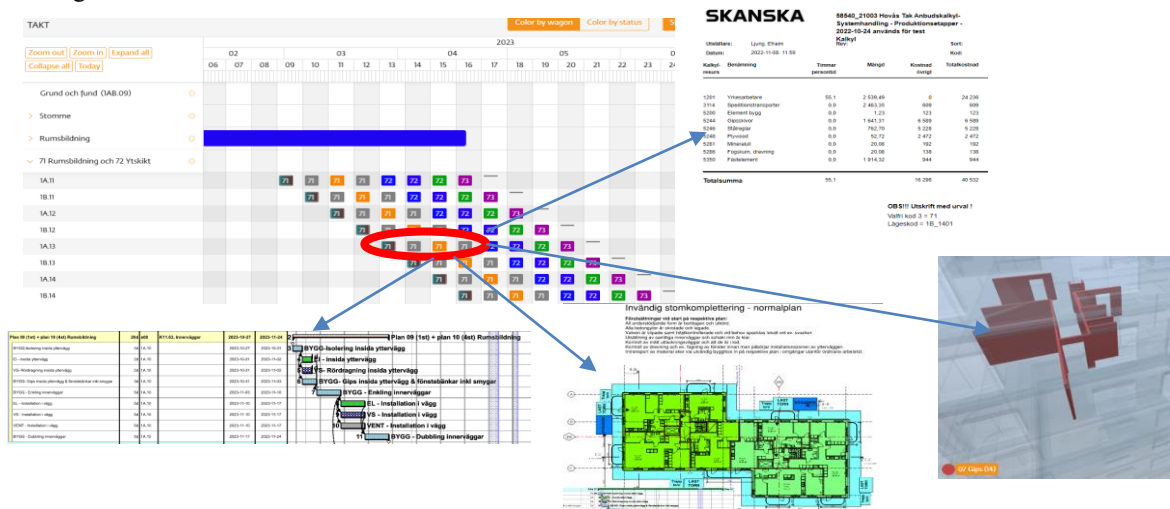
TAKT

Color by wagon | Color by status

Zoom out | Zoom in | Expand all
Collapse all | Today

2023

02 | 03 | 04 | 05

06 07 08 09 10 11 12 13 14 15 16 17 18 19 20 21 22 23 24

Grund och fund (1AB.09)
Stomme
Rumsbildning
71 Rumsbildning och 72 Ytskikt
1A.11
1B.11
1A.12
1B.12
1A.13
1B.13
1A.14
1B.14

71 71 71 71 72 72 72 73

SKANSKA

58540_21003 Hovås Tak Anbudskalkyl-Systemhandling - Produktionsetapper - 2022-10-24 används för test
Kalkyl

Utställare: Ljung, Elham
Datum: 2022-11-08 11:59
Rev:
Sort:
Kod:

| Kalkyl-resurs | Benämning | Timmar personlöl | Mängd | Kostnad övrigt | Totalkostnad |
|---|---|---|---|---|---|
| 1201 | Yrkesarbetare | 55,1 | 2 539,49 | 0 | 24 236 |
| 3114 | Speditionstransporter | 0,0 | 2 463,35 | 609 | 609 |
| 5200 | Element bygg | 0,0 | 1,23 | 123 | 123 |
| 5244 | Gipsskivor | 0,0 | 1 641,31 | 9 589 | 9 589 |
| 5246 | Stålreglar | 0,0 | 762,70 | 5 228 | 5 228 |
| 5248 | Plywood | 0,0 | 52,72 | 2 472 | 2 472 |
| 5261 | Mineralull | 0,0 | 20,06 | 192 | 192 |
| 5268 | Fogolum, drevning | 0,0 | 20,06 | 136 | 136 |
| 5350 | Fästelement | 0,0 | 1 914,32 | 944 | 944 |

Totalsumma 55,1 19 296 40 532

OBS!!! Utskrift med urval !
Valfri kod 3 = 71
Lägeskod = 1B_1401

Plan 09 (1st) + plan 10 (4st) Rumsbildning
BYGG-Isolering insida yttervägg
El - insida yttervägg
VS- Rördragning insida yttervägg
BYGG- Gips insida yttervägg & fönstebänkar inkl smygar
BYGG - Enkling innerväggar
EL - Installation i vägg
VS - Installation i vägg
VENT - Installation i vägg
BYGG - Dubbling innerväggar

Invändig stomkomplettering - normalplan

07 Gips (14)